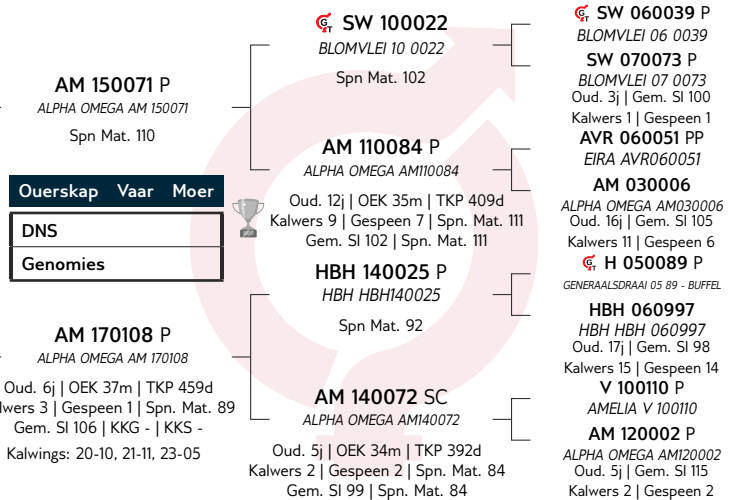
AM 150071 P
ALPHA OMEGA AM 150071
Spn Mat. 110

Ouerskap Vaar Moer

DNS

Genomies

AM 170108 P
ALPHA OMEGA AM 170108
Oud. 6j | OEK 37m | TKP 459d
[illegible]lwers 3 | Gespeen 1 | Spn. Mat. 89
Gem. SI 106 | KKG - | KKS -
Kalwings: 20-10, 21-11, 23-05

SW 100022
BLOMVLEI 10 0022
Spn Mat. 102

AM 110084 P
ALPHA OMEGA AM110084
Oud. 12j | OEK 35m | TKP 409d
Kalwers 9 | Gespeen 7 | Spn. Mat. 111
Gem. SI 102 | Spn. Mat. 111

HBH 140025 P
HBH HBH140025
Spn Mat. 92

AM 140072 SC
ALPHA OMEGA AM140072
Oud. 5j | OEK 34m | TKP 392d
Kalwers 2 | Gespeen 2 | Spn. Mat. 84
Gem. SI 99 | Spn. Mat. 84

SW 060039 P
BLOMVLEI 06 0039
SW 070073 P
BLOMVLEI 07 0073
Oud. 3j | Gem. SI 100
Kalwers 1 | Gespeen 1
AVR 060051 PP
EIRA AVR060051
AM 030006
ALPHA OMEGA AM030006
Oud. 16j | Gem. SI 105
Kalwers 11 | Gespeen 6
H 050089 P
GENERAALSDRAAI 05 89 - BUFFEL
HBH 060997
HBH HBH 060997
Oud. 17j | Gem. SI 98
Kalwers 15 | Gespeen 14
V 100110 P
AMELIA V 100110
AM 120002 P
ALPHA OMEGA AM120002
Oud. 5j | Gem. SI 115
Kalwers 2 | Gespeen 2